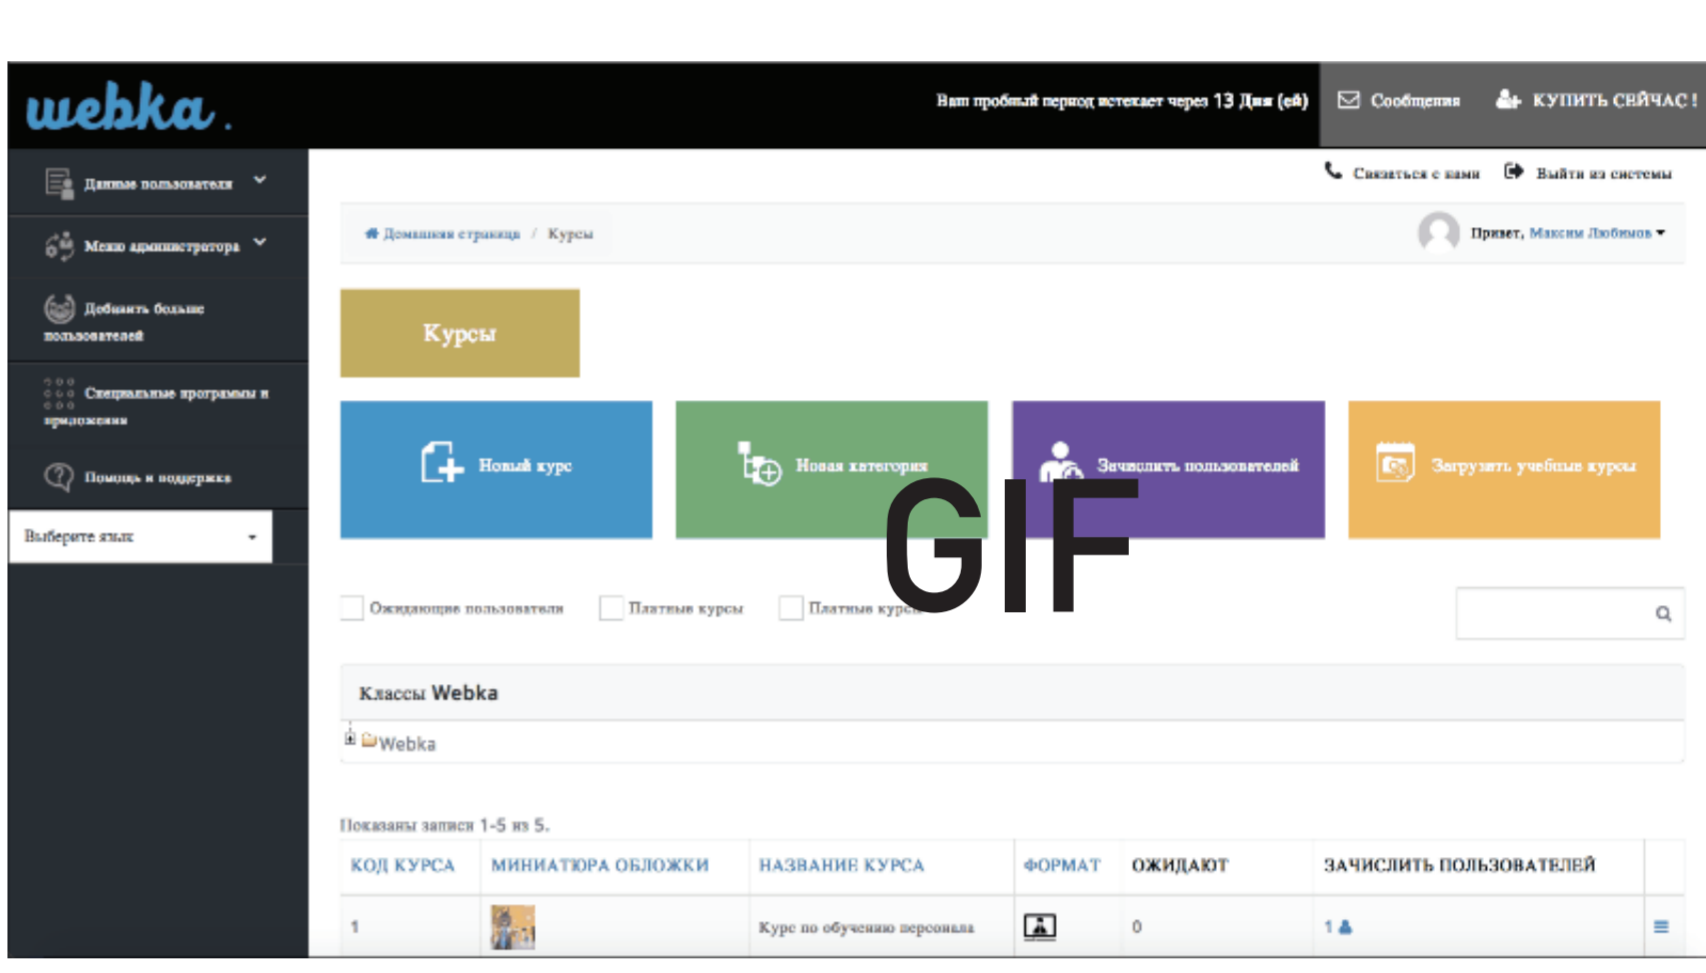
webka.

Ваш пробный период истекает через 13 Дня (ей)

Сообщения

КУПИТЬ СЕЙЧАС!

Данные пользователя

Меню администратора

Добавить больше пользователей

Специальные программы и приложения

Помощь и поддержка

Выберите язык

Связаться с нами

Выйти из системы

Домашняя страница / Курсы

Привет, Максим Любимов

Курсы

Новый курс

Новая категория

Зачислить пользователей

Загрузить учебные курсы

GIF

Ожидающие пользователи

Платные курсы

Платные курсы

Классы Webka

Webka

Показаны записи 1-5 из 5.

| КОД КУРСА | МИНИАТЮРА ОБЛОЖКИ | НАЗВАНИЕ КУРСА | ФОРМАТ | ОЖИДАЮТ | ЗАЧИСЛИТЬ ПОЛЬЗОВАТЕЛЕЙ |
|---|---|---|---|---|---|
| 1 | | Курс по обучению персонала | | 0 | 1 |